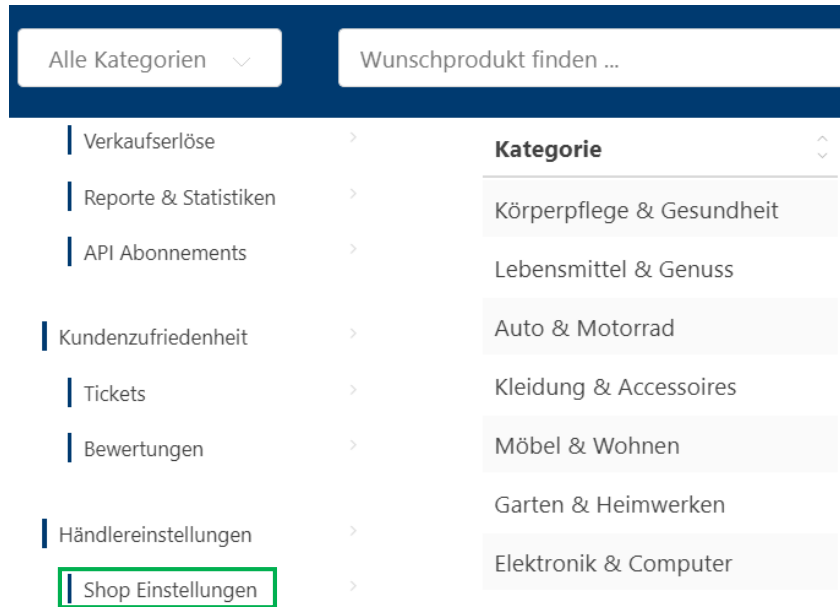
Alle Kategorien

Wunschprodukt finden ...

Verkaufserlöse

Reporte & Statistiken

API Abonnements

Kundenzufriedenheit

Tickets

Bewertungen

Händlereinstellungen

Shop Einstellungen

| Kategorie |
|---|
| Körperpflege & Gesundheit |
| Lebensmittel & Genuss |
| Auto & Motorrad |
| Kleidung & Accessoires |
| Möbel & Wohnen |
| Garten & Heimwerken |
| Elektronik & Computer |